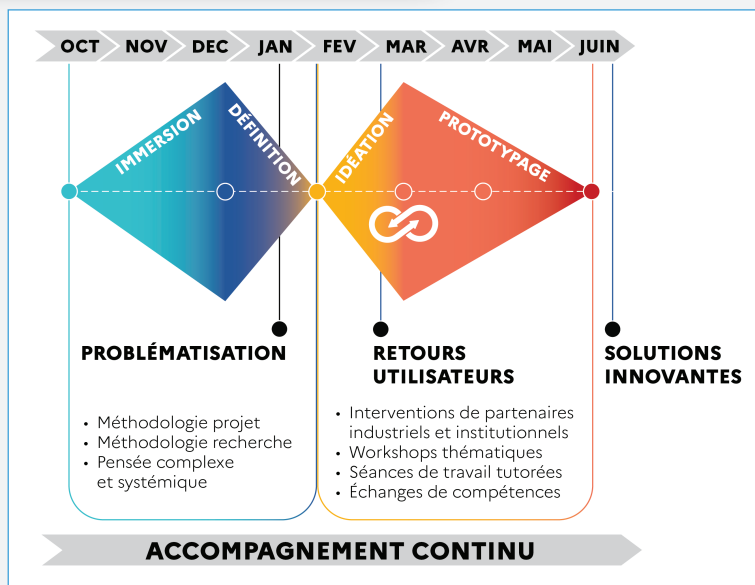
OCT NOV DEC JAN FEV MAR AVR MAI JUIN

IMMERSION

DÉFINITION

IDÉATION

PROTOTYPAGE

PROBLÉMATISATION

- Méthodologie projet
- Méthodologie recherche
- Pensée complexe et systémique

RETOURS UTILISATEURS

- Interventions de partenaires industriels et institutionnels
- Workshops thématiques
- Séances de travail tutorées
- Échanges de compétences

SOLUTIONS INNOVANTES

ACCOMPAGNEMENT CONTINU